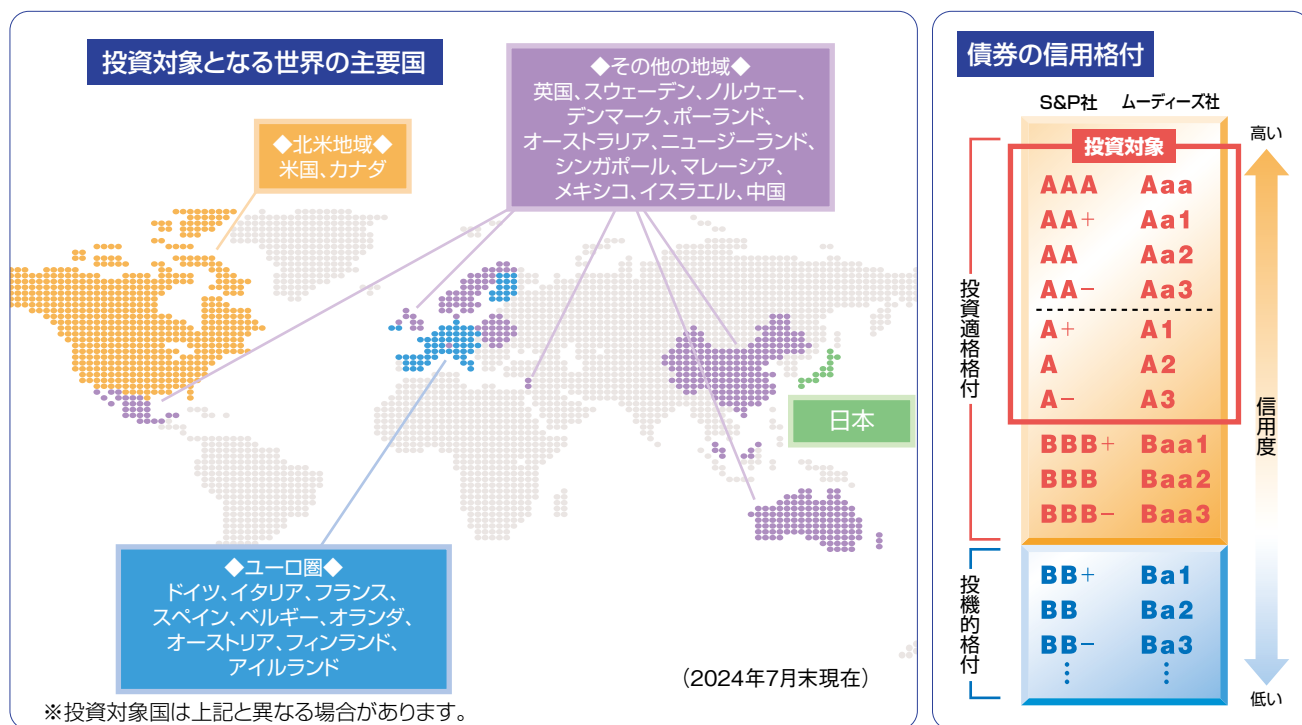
投資対象となる世界の主要国

◆その他の地域◆
英国、スウェーデン、ノルウェー、デンマーク、ポーランド、オーストラリア、ニュージーランド、シンガポール、マレーシア、メキシコ、イスラエル、中国

◆北米地域◆
米国、カナダ

日本

◆ユーロ圏◆
ドイツ、イタリア、フランス、スペイン、ベルギー、オランダ、オーストリア、フィンランド、アイルランド

（2024年7月末現在）

※投資対象国は上記と異なる場合があります。

債券の信用格付

S&P社　ムーディーズ社

高い

投資対象

| S&P社 | ムーディーズ社 |
|---|---|
| AAA | Aaa |
| AA+ | Aa1 |
| AA | Aa2 |
| AA− | Aa3 |
| A+ | A1 |
| A | A2 |
| A− | A3 |
| BBB+ | Baa1 |
| BBB | Baa2 |
| BBB− | Baa3 |
| BB+ | Ba1 |
| BB | Ba2 |
| BB− | Ba3 |
| ⋮ | ⋮ |

投資適格格付

投機的格付

信用度

低い